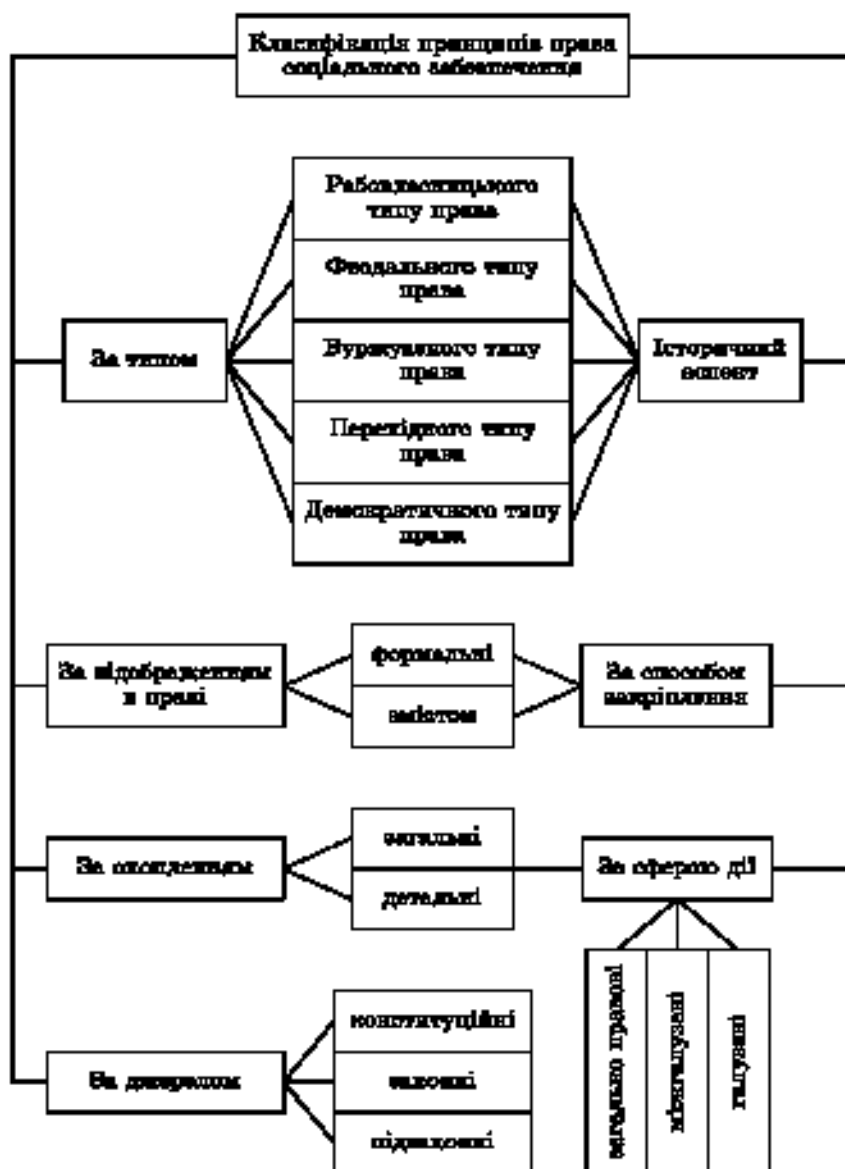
Класифікація принципів права соціального забезпечення

Рабовласницького типу права

Феодального типу права

Буржуазного типу права

Перехідного типу права

Демократичного типу права

За типом

Історичний аспект

За відображенням в праві

формальні

змістовні

За способом закріплення

За оподаткуванням

загальні

деталькі

За сферою дії

загальноправові

міжгалузеві

галузеві

конституційні

законні

підзаконні

За джерелом